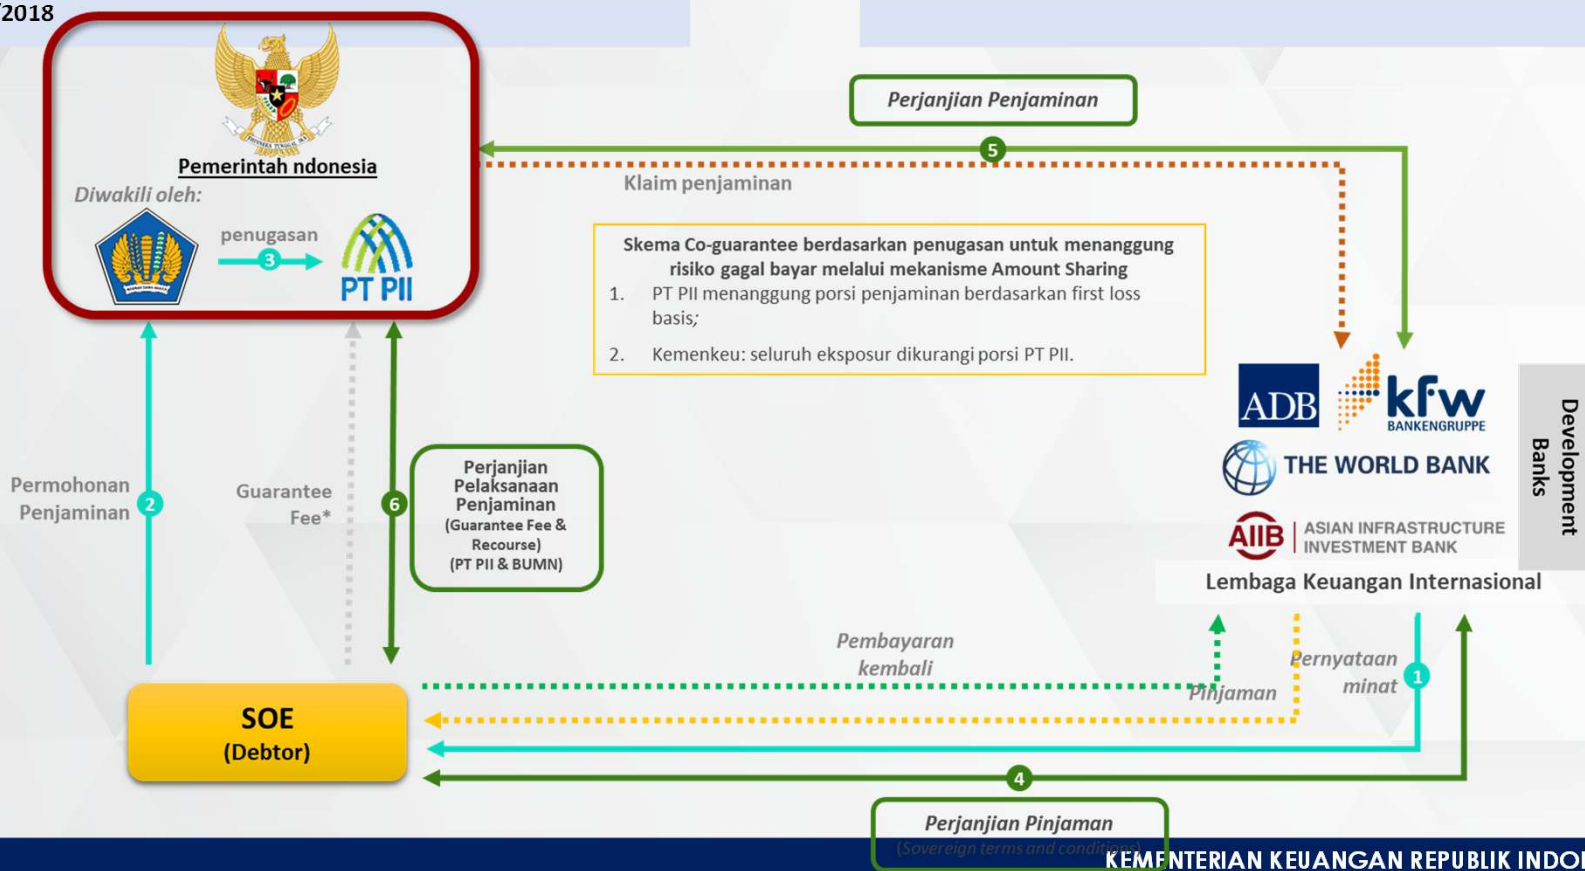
2018

Pemerintah ndonesia

Diwakili oleh:

penugasan

3

PT PII

Perjanjian Penjaminan

5

Klaim penjaminan

Skema Co-guarantee berdasarkan penugasan untuk menanggung risiko gagal bayar melalui mekanisme Amount Sharing

1. PT PII menanggung porsi penjaminan berdasarkan first loss basis;

2. Kemenkeu: seluruh eksposur dikurangi porsi PT PII.

ADB

kfw BANKENGRUPPE

THE WORLD BANK

AIIB | ASIAN INFRASTRUCTURE INVESTMENT BANK

Development Banks

Lembaga Keuangan Internasional

Permohonan Penjaminan

2

Guarantee Fee*

6

Perjanjian Pelaksanaan Penjaminan (Guarantee Fee & Recourse) (PT PII & BUMN)

Pembayaran kembali

Pinjaman

Pernyataan minat

1

SOE (Debtor)

4

Perjanjian Pinjaman

(Sovereign terms and conditions)

KEMENTERIAN KEUANGAN REPUBLIK INDO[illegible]